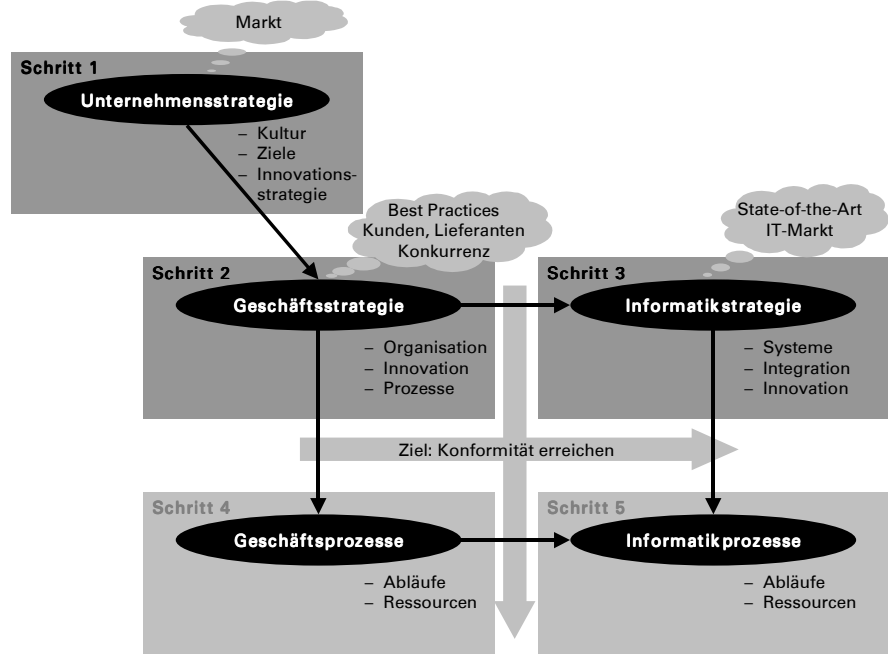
Markt

Schritt 1

Unternehmensstrategie

– Kultur
– Ziele
– Innovationsstrategie

Best Practices
Kunden, Lieferanten
Konkurrenz

State-of-the-Art
IT-Markt

Schritt 2

Geschäftsstrategie

– Organisation
– Innovation
– Prozesse

Schritt 3

Informatikstrategie

– Systeme
– Integration
– Innovation

Ziel: Konformität erreichen

Schritt 4

Geschäftsprozesse

– Abläufe
– Ressourcen

Schritt 5

Informatikprozesse

– Abläufe
– Ressourcen